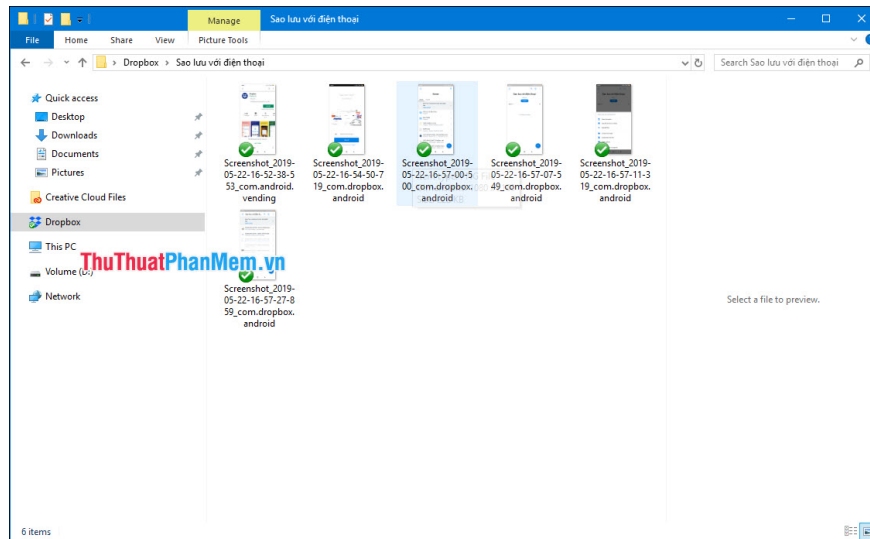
Manage Sao lưu với điện thoại

File Home Share View Picture Tools

Dropbox > Sao lưu với điện thoại

Search Sao lưu với điện thoại

Quick access
Desktop
Downloads
Documents
Pictures
Creative Cloud Files
Dropbox
This PC
Volume (D:)
Network

Screenshot_2019-05-22-16-52-38-553_com.android.vending

Screenshot_2019-05-22-16-54-50-719_com.dropbox.android

Screenshot_2019-05-22-16-57-00-500_com.dropbox.android

Screenshot_2019-05-22-16-57-07-549_com.dropbox.android

Screenshot_2019-05-22-16-57-11-319_com.dropbox.android

Screenshot_2019-05-22-16-57-27-859_com.dropbox.android

ThuThuatPhanMem.vn

Select a file to preview.

6 items